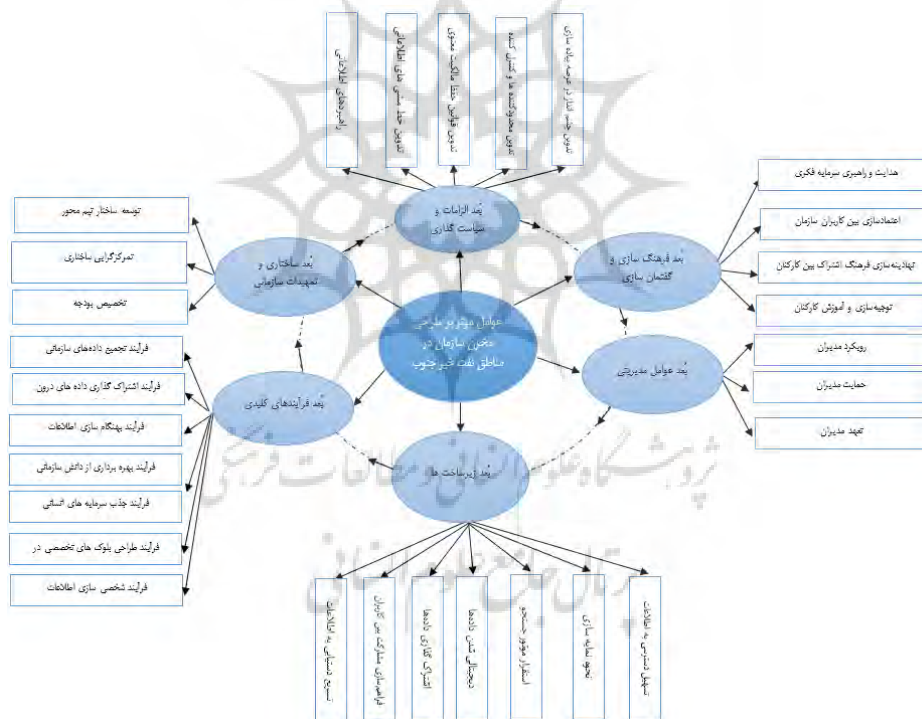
عوامل موثر بر طراحی مخزن سازمان در مناطق نفت خیز جنوب

بُعد الزامات و سیاست گذاری

راهبردهای اطلاعاتی

تدوین خط مشی های اطلاعاتی

تدوین قوانین حفظ مالکیت معنوی

تدوین محدودکننده ها و کنترل کننده

تدوین خط مشی کنترل در حوزه ساده سازی

بُعد فرهنگ سازی و گفتمان سازی

هدایت و راهبری سرمایه فکری

اعتمادسازی بین کاربران سازمان

نهادینه سازی فرهنگ اشتراک بین کارکنان

توجیه‌سازی و آموزش کارکنان

بُعد عوامل مدیریتی

رویکرد مدیران

حمایت مدیران

تعهد مدیران

بُعد زیرساخت ها

تسهیل دسترسی به اطلاعات

نحوه ذخیره سازی

استقرار موتور جستجو

دیجیتال شدن داده‌ها

اشتراک گذاری داده‌ها

فراهم‌سازی مشارکت حس کاربران

تسریع دستیابی به اطلاعات

بُعد فرآیندهای کلیدی

فرآیند تجمیع داده‌های سازمانی

فرآیند اشتراک گذاری داده های درون

فرآیند یکپارچه سازی اطلاعات

فرآیند بهره برداری از دانش سازمانی

فرآیند جذب سرمایه های انسانی

فرآیند طراحی بلوک های تخصصی در

فرآیند شخصی سازی اطلاعات

بُعد ساختاری و تمهیدات سازمانی

توسعه ساختار تیم محور

تمرکزگرایی ساختاری

تخصیص بودجه

پژوهشگاه علوم انسانی و مطالعات فرهنگی
پرتال جامع علوم انسانی